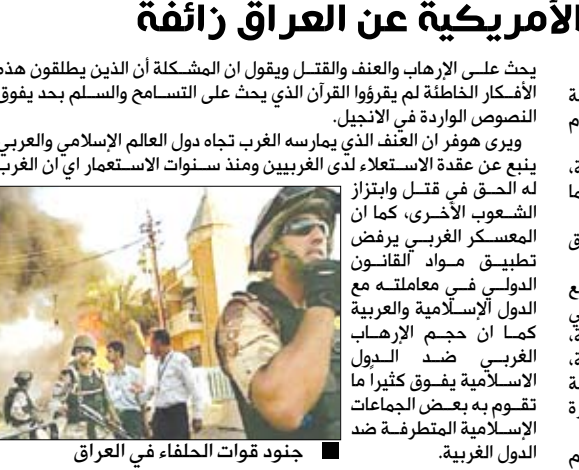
الأمريكية عن العراق زائفة

يحث علـى الإرهاب والعنف والقتـل ويقول ان المشـكلة أن الذين يطلقون هذه الأفـكار الخاطئة لم يقرؤوا القرآن الذي يحث على التسـامح والسـلم بحد يفوق النصوص الواردة في الانجيل.

ويرى هوفر ان العنف الذي يمارسه الغرب تجاه دول العالم الإسلامي والعربي ينبع عن عقدة الاسـتعلاء لدى الغربيين ومنذ سـنوات الاسـتعمار اي ان الغرب له الحـق في قتـل وابتزاز الشـعوب الأخـرى، كما ان المعسـكر الغربـي يرفض تطبيـق مـواد القانـون الدولـي فـي معاملتـه مع الدول الإسـلامية والعربية كمـا ان حجـم الإرهـاب الغربـي ضـد الـدول الاسـلامية يفـوق كثيراً ما تقـوم به بعـض الجماعات الإسـلامية المتطرفـة ضد الدول الغربية.

جنود قوات الحلفاء في العراق